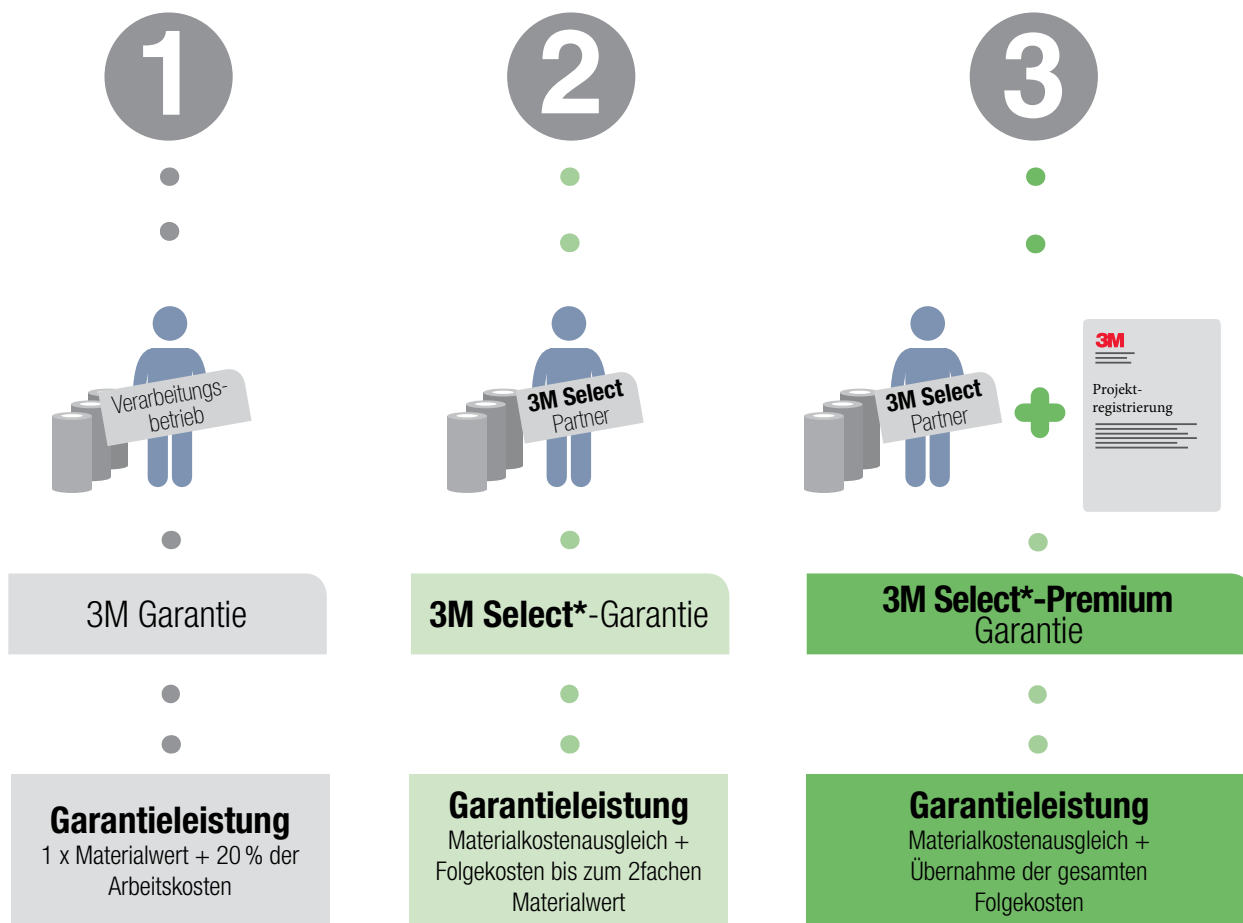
1

2

3

Verarbeitungsbetrieb

3M Select Partner

3M Select Partner

3M

Projektregistrierung

3M Garantie

3M Select*-Garantie

3M Select*-Premium Garantie

Garantieleistung
1 x Materialwert + 20 % der Arbeitskosten

Garantieleistung
Materialkostenausgleich + Folgekosten bis zum 2fachen Materialwert

Garantieleistung
Materialkostenausgleich + Übernahme der gesamten Folgekosten